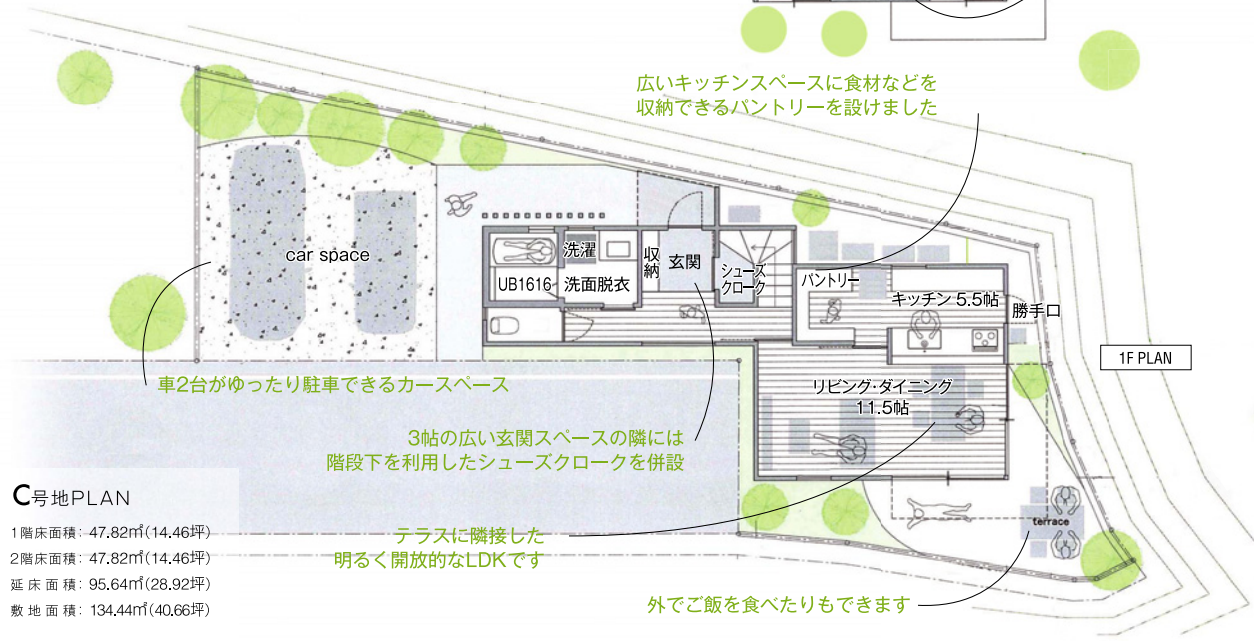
広いキッチンスペースに食材などを
収納できるパントリーを設けました

car space

洗濯

UB1616

洗面脱衣

収納

玄関

シューズクローク

パントリー

キッチン 5.5帖

勝手口

1F PLAN

車2台がゆったり駐車できるカースペース

リビング・ダイニング
11.5帖

3帖の広い玄関スペースの隣には
階段下を利用したシューズクロークを併設

C号地PLAN

1階床面積：47.82㎡(14.46坪)
2階床面積：47.82㎡(14.46坪)
延床面積：95.64㎡(28.92坪)
敷地面積：134.44㎡(40.66坪)

テラスに隣接した
明るく開放的なLDKです

terrace

外でご飯を食べたりもできます